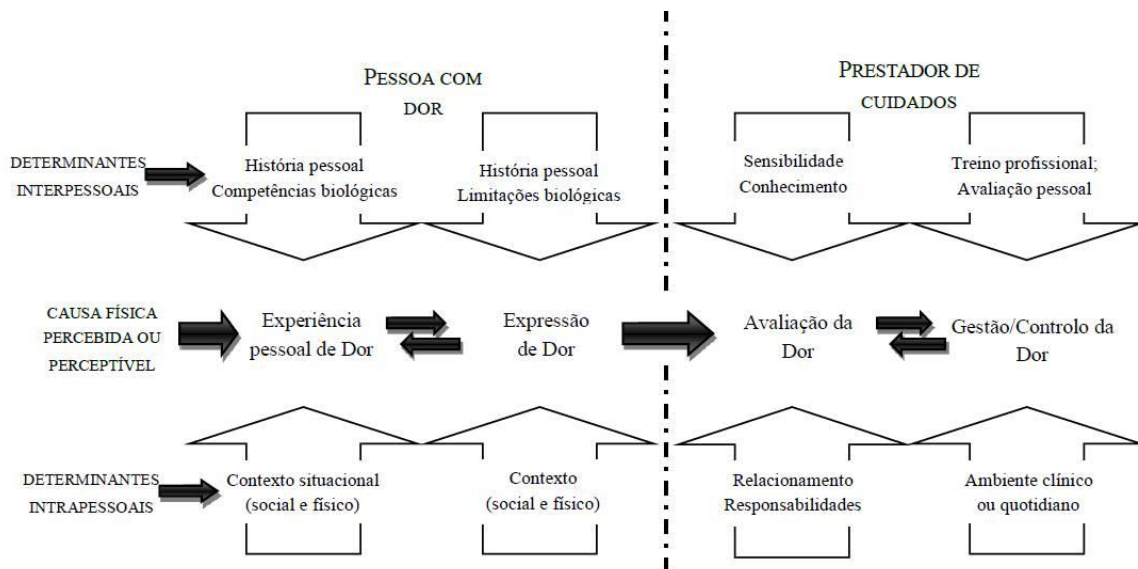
PESSOA COM DOR

PRESTADOR DE CUIDADOS

DETERMINANTES INTERPESSOAIS

História pessoal
Competências biológicas

História pessoal
Limitações biológicas

Sensibilidade
Conhecimento

Treino profissional;
Avaliação pessoal

CAUSA FÍSICA PERCEBIDA OU PERCEPTÍVEL

Experiência pessoal de Dor

Expressão de Dor

Avaliação da Dor

Gestão/Controlo da Dor

DETERMINANTES INTRAPESSOAIS

Contexto situacional
(social e físico)

Contexto
(social e físico)

Relacionamento
Responsabilidades

Ambiente clínico
ou quotidiano